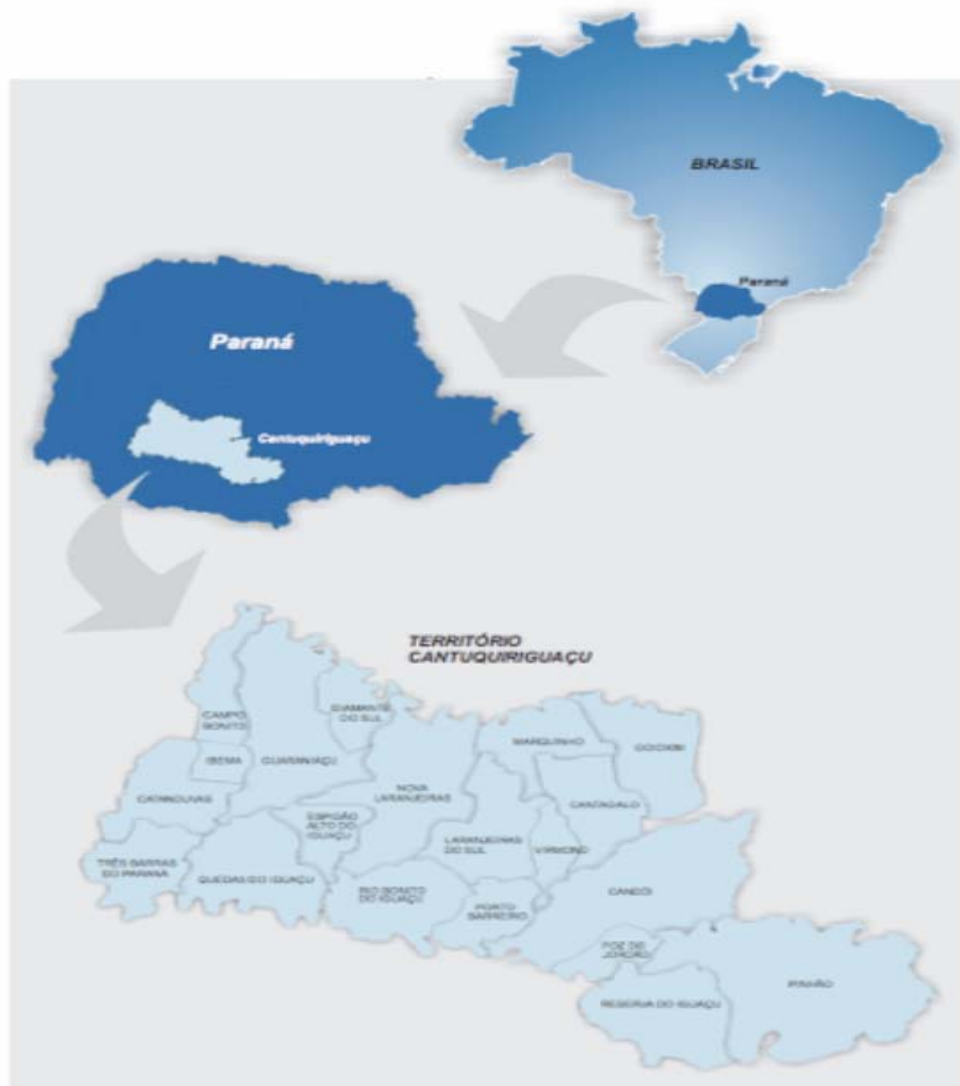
BRASIL

Paraná

Paraná

Cantuquiriguaçu

TERRITÓRIO CANTUQUIRIGUAÇU

CAMPO BONITO

DIAMANTE DO SUL

MARQUINHO

GOIOXIM

IBEMA

GUARANIAÇU

NOVA LARANJEIRAS

CATANDUVAS

CANTAGALO

ESPIGÃO ALTO DO IGUAÇU

LARANJEIRAS DO SUL

VIRMOND

TRÊS BARRAS DO PARANÁ

QUEDAS DO IGUAÇU

RIO BONITO DO IGUAÇU

PORTO BARREIRO

CANDÓI

FOZ DO JORDÃO

RESERVA DO IGUAÇU

PINHÃO